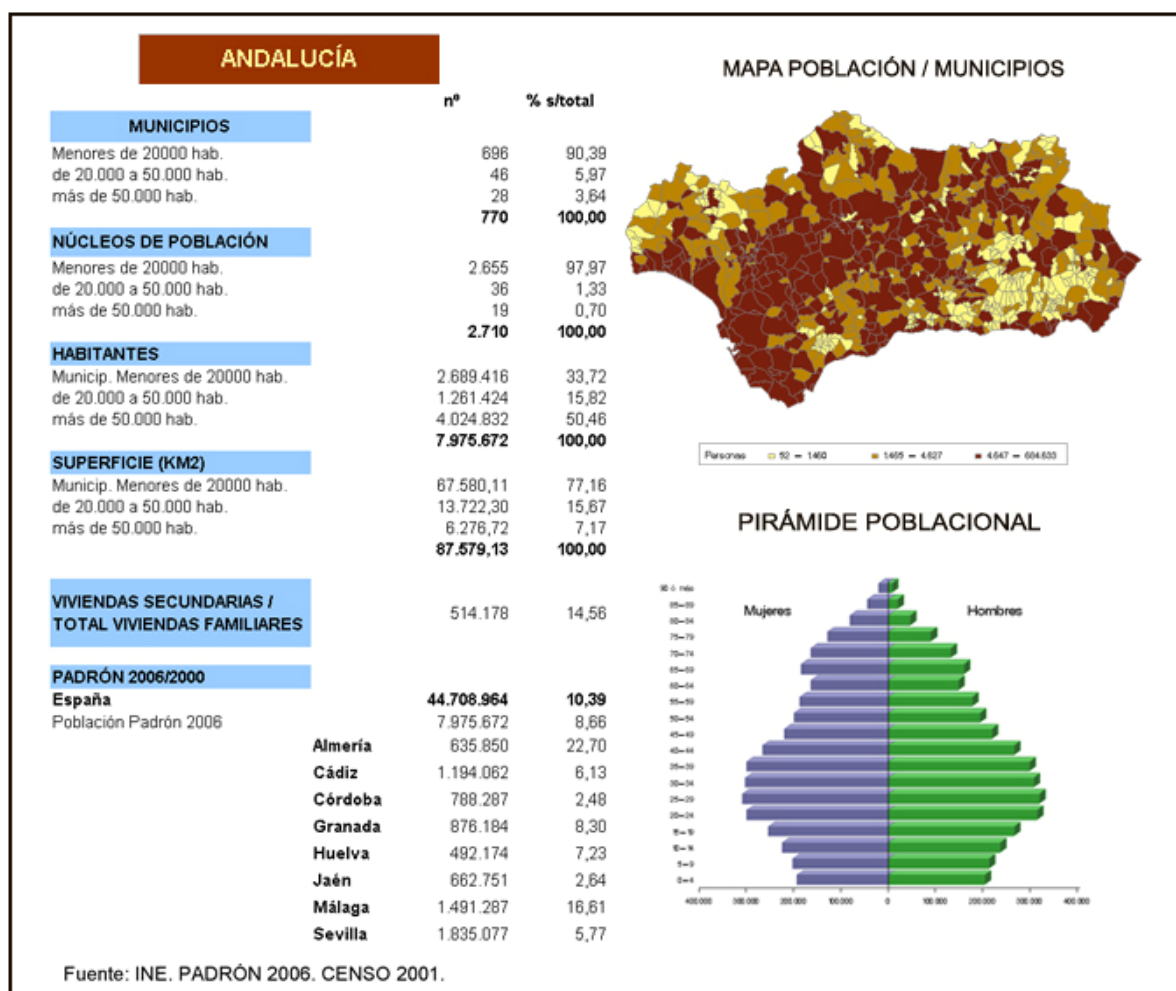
ANDALUCÍA

| | nº | % s/total |
|---|---|---|
| **MUNICIPIOS** | | |
| Menores de 20000 hab. | 696 | 90,39 |
| de 20.000 a 50.000 hab. | 46 | 5,97 |
| más de 50.000 hab. | 28 | 3,64 |
| | **770** | **100,00** |
| **NÚCLEOS DE POBLACIÓN** | | |
| Menores de 20000 hab. | 2.655 | 97,97 |
| de 20.000 a 50.000 hab. | 36 | 1,33 |
| más de 50.000 hab. | 19 | 0,70 |
| | **2.710** | **100,00** |
| **HABITANTES** | | |
| Municip. Menores de 20000 hab. | 2.689.416 | 33,72 |
| de 20.000 a 50.000 hab. | 1.261.424 | 15,82 |
| más de 50.000 hab. | 4.024.832 | 50,46 |
| | **7.975.672** | **100,00** |
| **SUPERFICIE (KM2)** | | |
| Municip. Menores de 20000 hab. | 67.580,11 | 77,16 |
| de 20.000 a 50.000 hab. | 13.722,30 | 15,67 |
| más de 50.000 hab. | 6.276,72 | 7,17 |
| | **87.579,13** | **100,00** |
| **VIVIENDAS SECUNDARIAS / TOTAL VIVIENDAS FAMILIARES** | 514.178 | 14,56 |
| **PADRÓN 2006/2000** | | |
| **España** | **44.708.964** | **10,39** |
| Población Padrón 2006 | 7.975.672 | 8,66 |
| **Almería** | 635.850 | 22,70 |
| **Cádiz** | 1.194.062 | 6,13 |
| **Córdoba** | 788.287 | 2,48 |
| **Granada** | 876.184 | 8,30 |
| **Huelva** | 492.174 | 7,23 |
| **Jaén** | 662.751 | 2,64 |
| **Málaga** | 1.491.287 | 16,61 |
| **Sevilla** | 1.835.077 | 5,77 |

MAPA POBLACIÓN / MUNICIPIOS

Personas 52 – 1460 1465 – 4627 4647 – 604633

PIRÁMIDE POBLACIONAL

Mujeres Hombres

90 ó más
85–89
80–84
75–79
70–74
65–69
60–64
55–59
50–54
45–49
40–44
35–39
30–34
25–29
20–24
15–19
10–14
5–9
0–4

400.000 300.000 200.000 100.000 0 100.000 200.000 300.000 400.000

Fuente: INE. PADRÓN 2006. CENSO 2001.